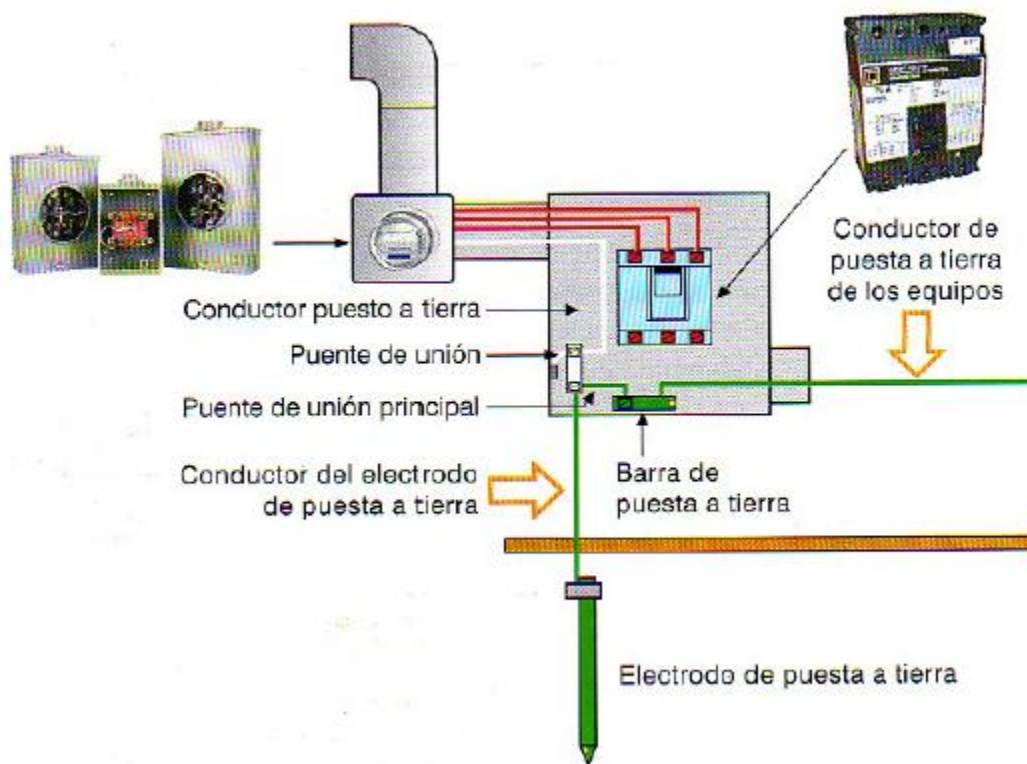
Conductor de puesta a tierra de los equipos

Conductor puesto a tierra

Puente de unión

Puente de unión principal

Conductor del electrodo de puesta a tierra

Barra de puesta a tierra

Electrodo de puesta a tierra